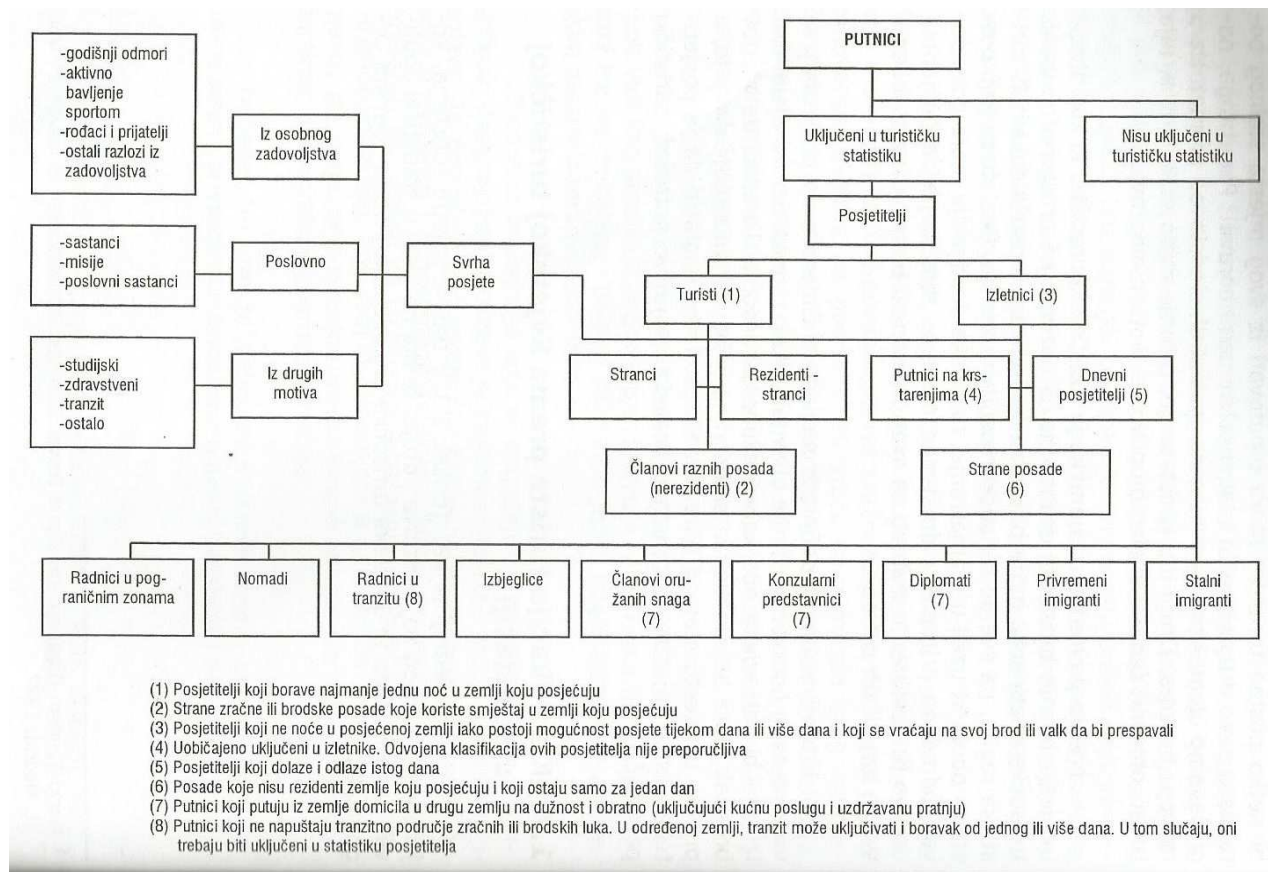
PUTNICI

Uključeni u turističku statistiku

Nisu uključeni u turističku statistiku

Posjetitelji

-godišnji odmori
-aktivno bavljenje sportom
-rođaci i prijatelji
-ostali razlozi iz zadovoljstva

Iz osobnog zadovoljstva

-sastanci
-misije
-poslovni sastanci

Poslovno

Svrha posjete

-studijski
-zdravstveni
-tranzit
-ostalo

Iz drugih motiva

Turisti (1)

Izletnici (3)

Stranci

Rezidenti - stranci

Putnici na krstarenjima (4)

Dnevni posjetitelji (5)

Članovi raznih posada (nerezidenti) (2)

Strane posade (6)

Radnici u pograničnim zonama

Nomadi

Radnici u tranzitu (8)

Izbjeglice

Članovi oružanih snaga (7)

Konzularni predstavnici (7)

Diplomati (7)

Privremeni imigranti

Stalni imigranti

(1) Posjetitelji koji borave najmanje jednu noć u zemlji koju posjećuju
(2) Strane zračne ili brodske posade koje koriste smještaj u zemlji koju posjećuju
(3) Posjetitelji koji ne noće u posjećenoj zemlji iako postoji mogućnost posjete tijekom dana ili više dana i koji se vraćaju na svoj brod ili valk da bi prespavali
(4) Uobičajeno uključeni u izletnike. Odvojena klasifikacija ovih posjetitelja nije preporučljiva
(5) Posjetitelji koji dolaze i odlaze istog dana
(6) Posade koje nisu rezidenti zemlje koju posjećuju i koji ostaju samo za jedan dan
(7) Putnici koji putuju iz zemlje domicila u drugu zemlju na dužnost i obratno (uključujući kućnu poslugu i uzdržavanu pratnju)
(8) Putnici koji ne napuštaju tranzitno područje zračnih ili brodskih luka. U određenoj zemlji, tranzit može uključivati i boravak od jednog ili više dana. U tom slučaju, oni trebaju biti uključeni u statistiku posjetitelja